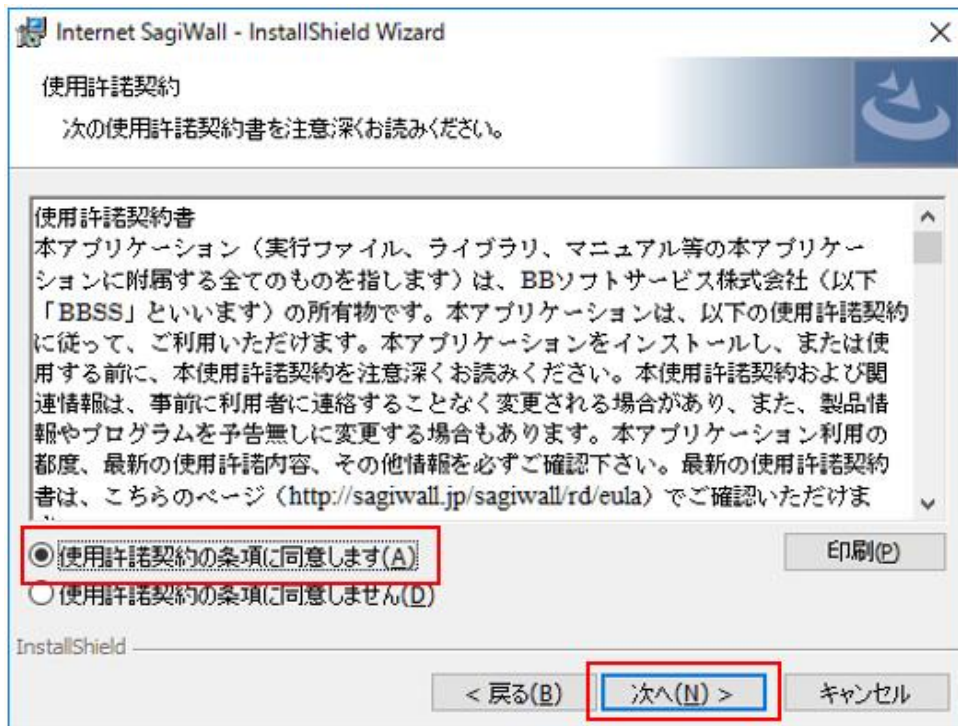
Internet SagiWall - InstallShield Wizard

使用許諾契約

次の使用許諾契約書を注意深くお読みください。

使用許諾契約書
本アプリケーション（実行ファイル、ライブラリ、マニュアル等の本アプリケーションに附属する全てのものを指します）は、BBソフトサービス株式会社（以下「BBSS」といいます）の所有物です。本アプリケーションは、以下の使用許諾契約に従って、ご利用いただけます。本アプリケーションをインストールし、または使用する前に、本使用許諾契約を注意深くお読みください。本使用許諾契約および関連情報は、事前に利用者に連絡することなく変更される場合があり、また、製品情報やプログラムを予告無しに変更する場合もあります。本アプリケーション利用の都度、最新の使用許諾内容、その他情報を必ずご確認下さい。最新の使用許諾契約書は、こちらのページ（http://sagiwall.jp/sagiwall/rd/eula）でご確認いただけま

使用許諾契約の条項に同意します(A)
使用許諾契約の条項に同意しません(D)

印刷(P)

InstallShield

< 戻る(B)
次へ(N) >
キャンセル